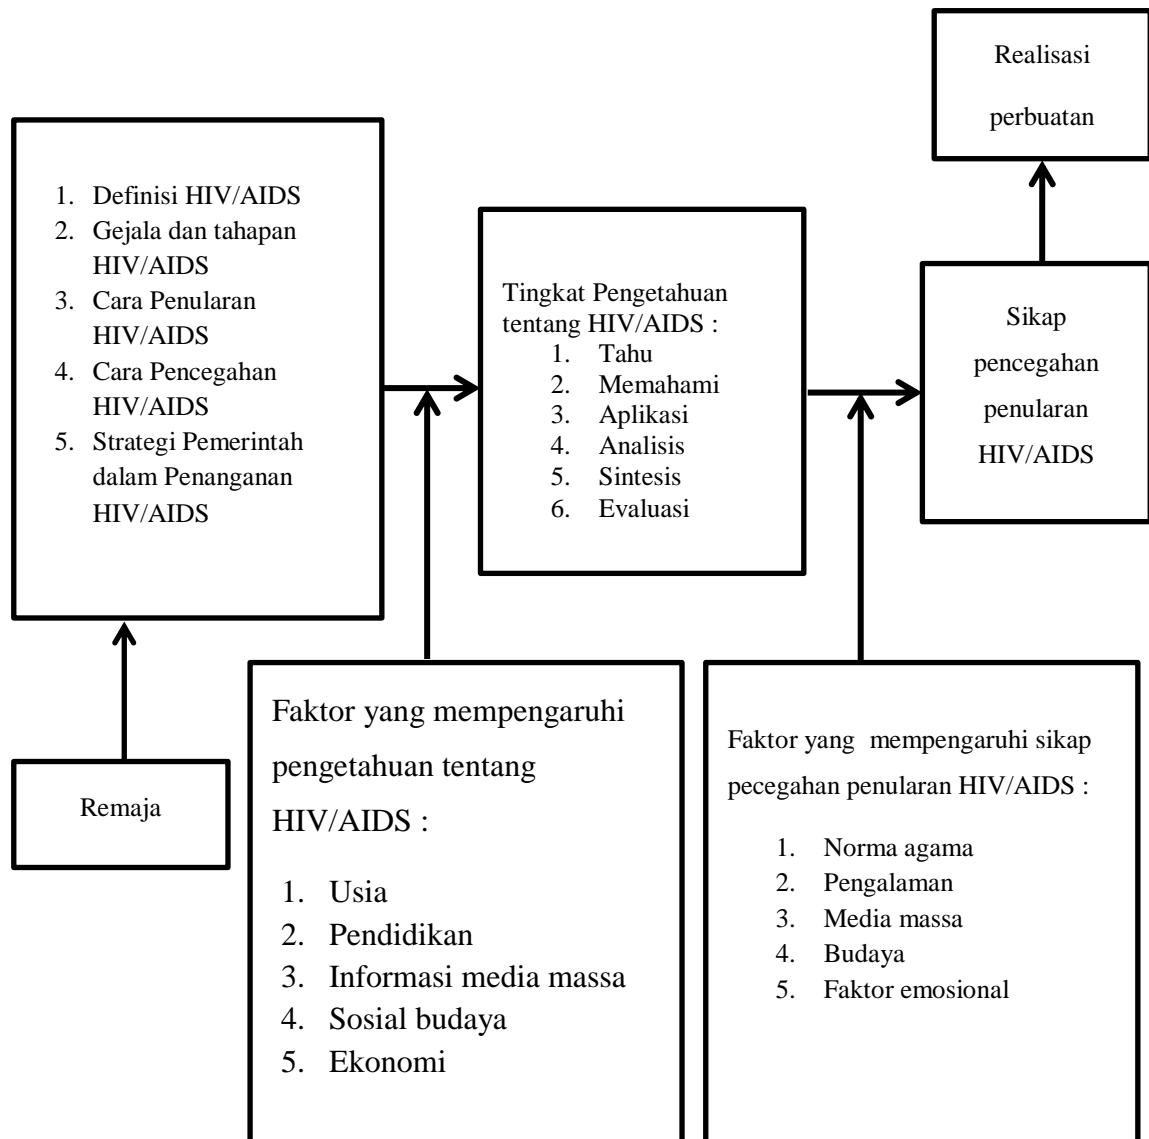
Realisasi perbuatan

1. Definisi HIV/AIDS
2. Gejala dan tahapan HIV/AIDS
3. Cara Penularan HIV/AIDS
4. Cara Pencegahan HIV/AIDS
5. Strategi Pemerintah dalam Penanganan HIV/AIDS

Tingkat Pengetahuan tentang HIV/AIDS :
1. Tahu
2. Memahami
3. Aplikasi
4. Analisis
5. Sintesis
6. Evaluasi

Sikap pencegahan penularan HIV/AIDS

Remaja

Faktor yang mempengaruhi pengetahuan tentang HIV/AIDS :
1. Usia
2. Pendidikan
3. Informasi media massa
4. Sosial budaya
5. Ekonomi

Faktor yang mempengaruhi sikap pecegahan penularan HIV/AIDS :
1. Norma agama
2. Pengalaman
3. Media massa
4. Budaya
5. Faktor emosional